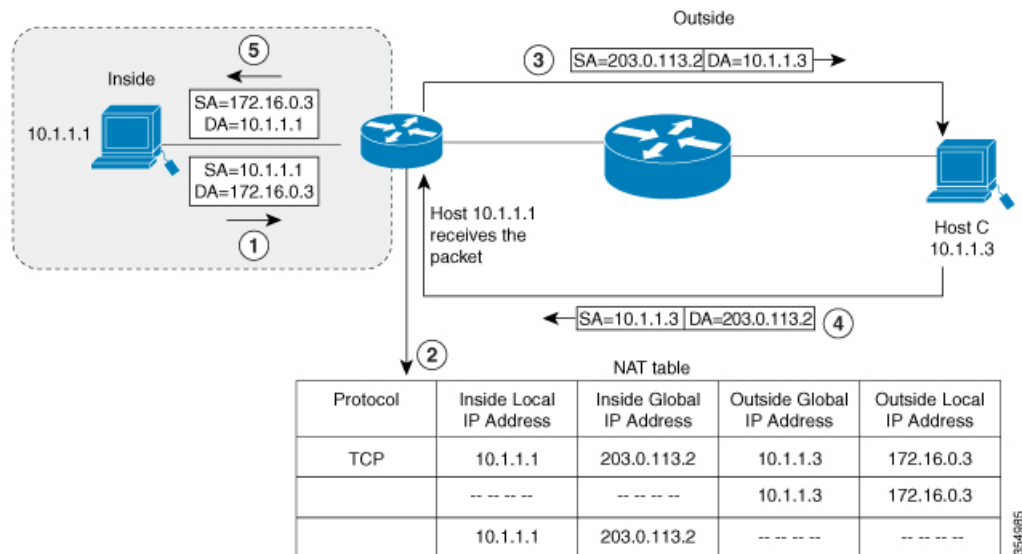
Outside

5

Inside

10.1.1.1

SA=172.16.0.3
DA=10.1.1.1

SA=10.1.1.1
DA=172.16.0.3

1

3

SA=203.0.113.2 DA=10.1.1.3

Host 10.1.1.1 receives the packet

Host C
10.1.1.3

SA=10.1.1.3 DA=203.0.113.2

4

2

NAT table

| Protocol | Inside Local IP Address | Inside Global IP Address | Outside Global IP Address | Outside Local IP Address |
|---|---|---|---|---|
| TCP | 10.1.1.1 | 203.0.113.2 | 10.1.1.3 | 172.16.0.3 |
| | -- -- -- -- | -- -- -- -- | 10.1.1.3 | 172.16.0.3 |
| | 10.1.1.1 | 203.0.113.2 | -- -- -- -- | -- -- -- -- |

354985